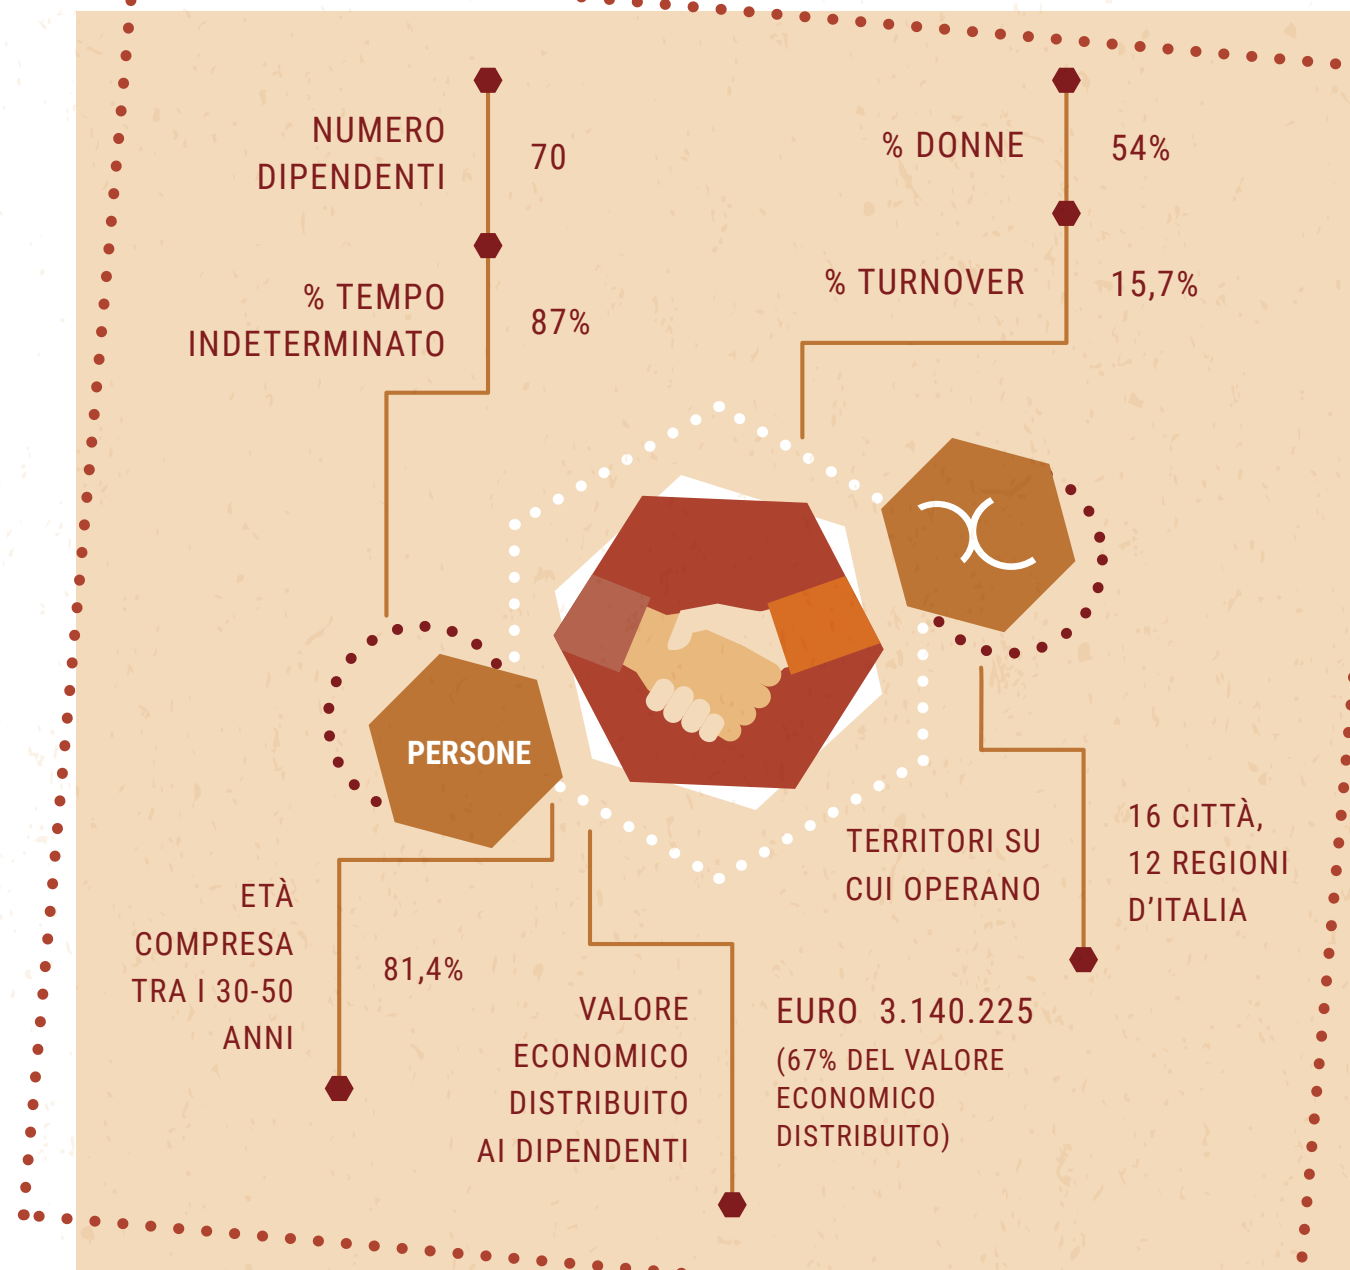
NUMERO DIPENDENTI

70

% DONNE

54%

% TEMPO INDETERMINATO

87%

% TURNOVER

15,7%

PERSONE

TERRITORI SU CUI OPERANO

16 CITTÀ, 12 REGIONI D'ITALIA

ETÀ COMPRESA TRA I 30-50 ANNI

81,4%

VALORE ECONOMICO DISTRIBUITO AI DIPENDENTI

EURO 3.140.225
(67% DEL VALORE ECONOMICO DISTRIBUITO)